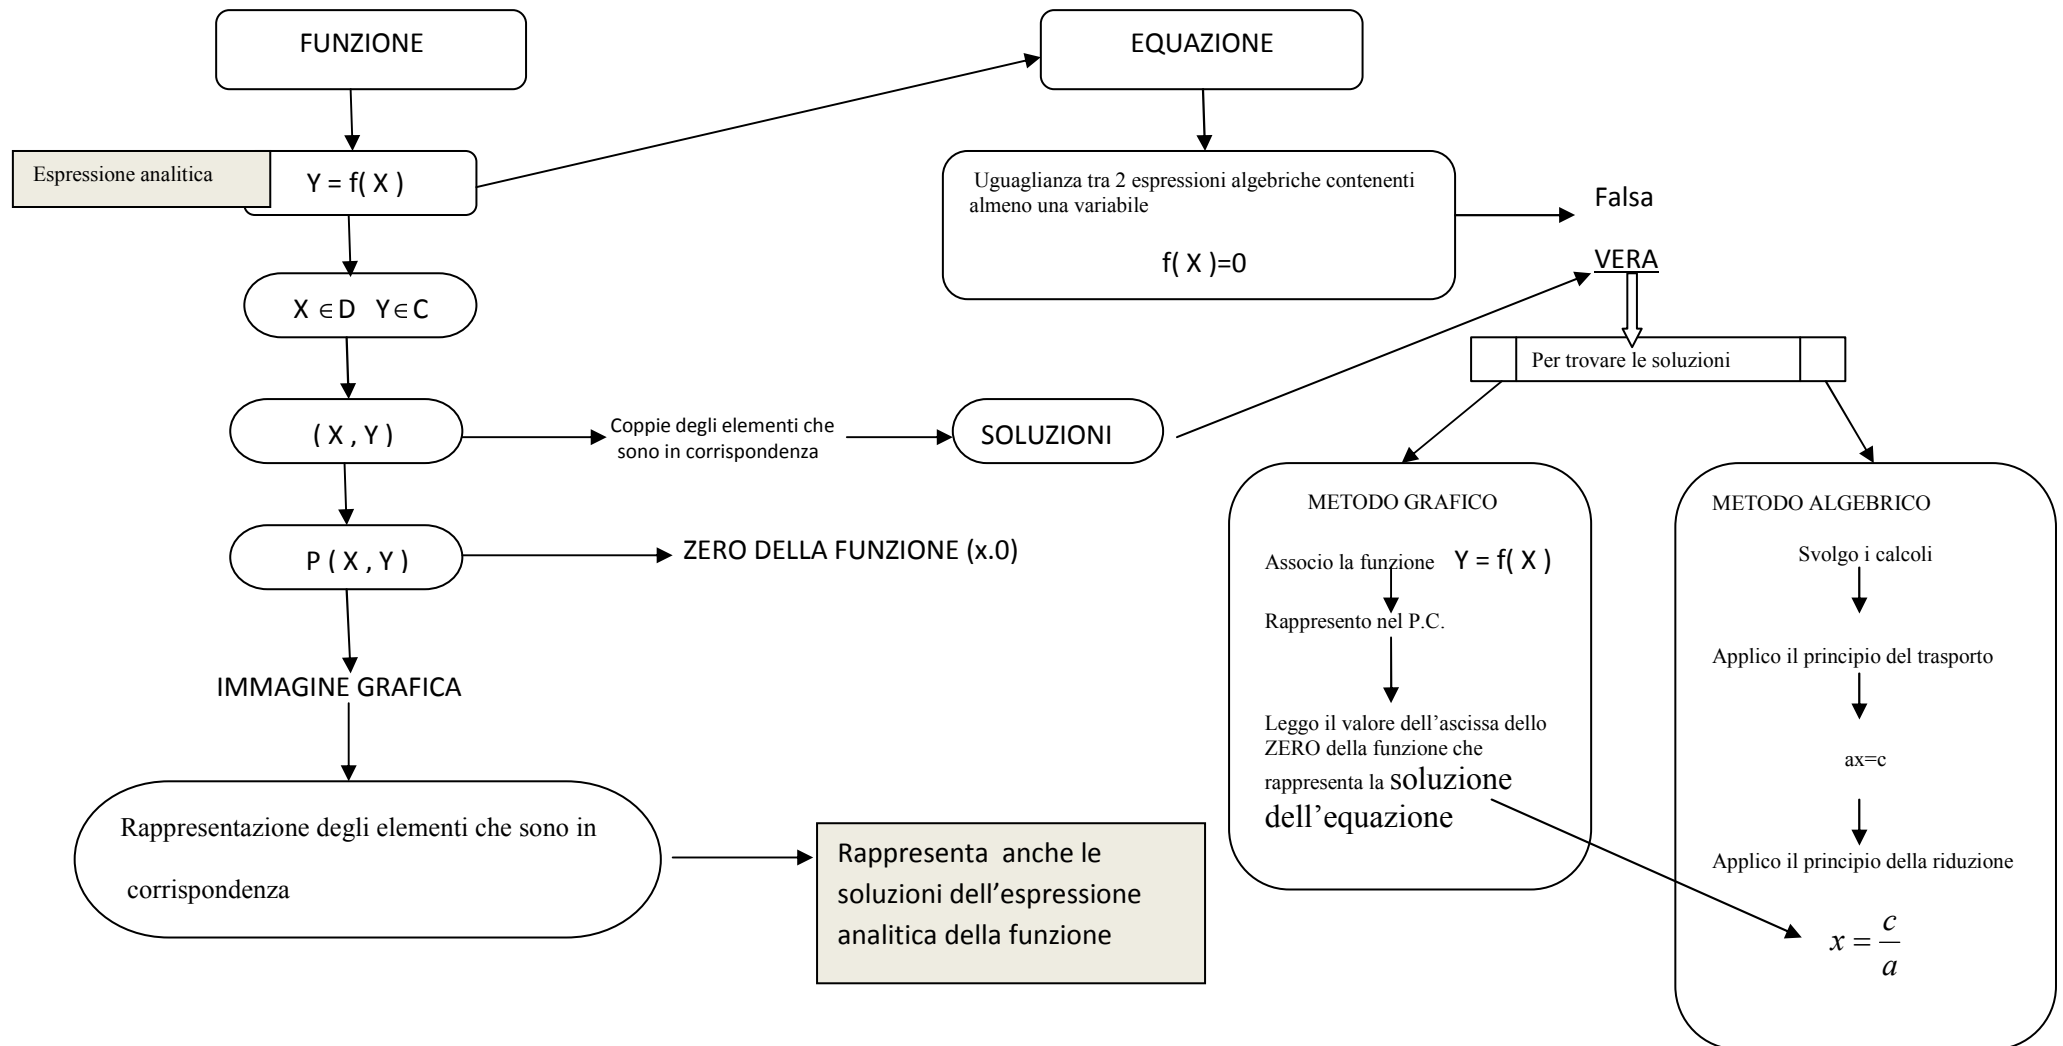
FUNZIONE

Espressione analitica

Y = f( X )

$X \in D \quad Y \in C$

( X , Y )

Coppie degli elementi che sono in corrispondenza

SOLUZIONI

P ( X , Y )

ZERO DELLA FUNZIONE (x.0)

IMMAGINE GRAFICA

Rappresentazione degli elementi che sono in corrispondenza

Rappresenta anche le soluzioni dell'espressione analitica della funzione

EQUAZIONE

Uguaglianza tra 2 espressioni algebriche contenenti almeno una variabile

f( X )=0

Falsa

VERA

Per trovare le soluzioni

METODO GRAFICO

Associo la funzione Y = f( X )

Rappresento nel P.C.

Leggo il valore dell'ascissa dello ZERO della funzione che rappresenta la soluzione dell'equazione

METODO ALGEBRICO

Svolgo i calcoli

Applico il principio del trasporto

ax=c

Applico il principio della riduzione

$x = \frac{c}{a}$